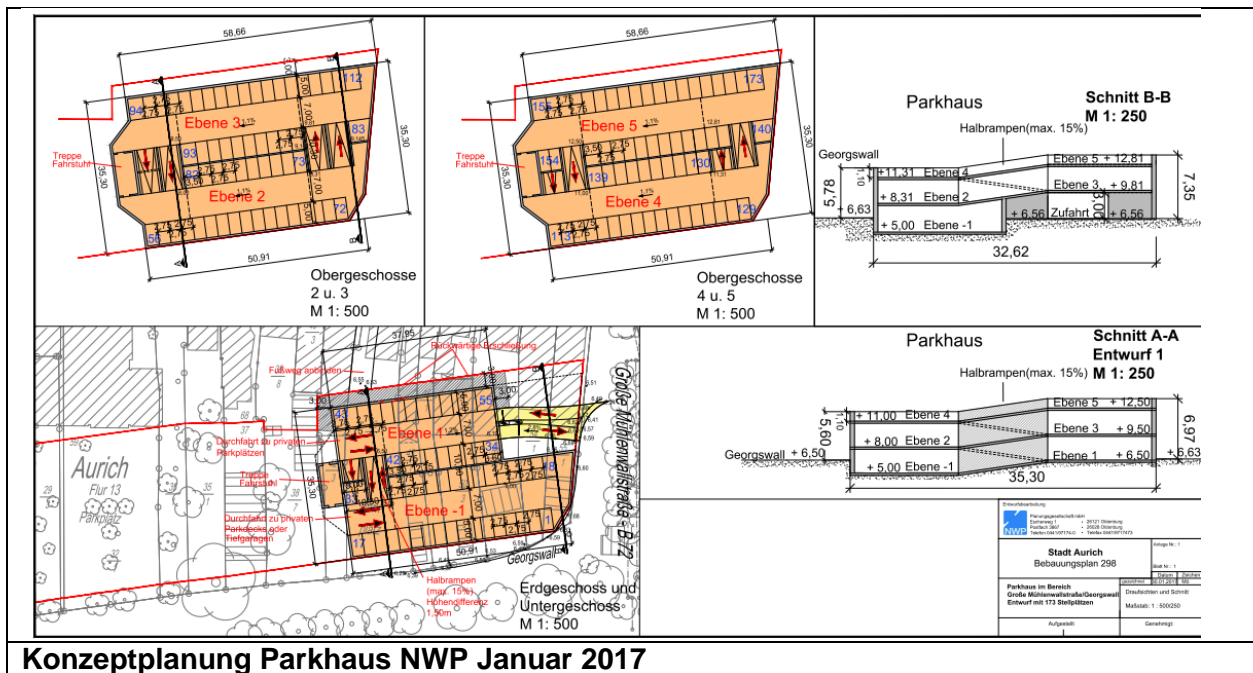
58,66

Ebene 3

Treppe
Fahrstuhl

Ebene 2

94 112 93 73 83 82 72 55

35,30

50,91

Obergeschosse
2 u. 3
M 1: 500

58,66

Ebene 5

Treppe
Fahrstuhl

Ebene 4

156 173 154 139 130 140 113 129

35,30

50,91

Obergeschosse
4 u. 5
M 1: 500

Parkhaus

Schnitt B-B
M 1: 250

Halbrampen(max. 15%)

Georgswall

+ 11,31 Ebene 4
+ 8,31 Ebene 2
+ 5,00 Ebene -1
Ebene 5 + 12,81
Ebene 3 + 9,81
+ 6,56 Zufahrt + 6,56
5,78
+ 6,63
7,35
32,62

Fußweg anbinden

Rückwärtige Erschließung

Durchfahrt zu privaten Parkplätzen

Treppe
Fahrstuhl

Durchfahrt zu privaten Parkdecks oder Tiefgaragen

Aurich
Flur 13
Parkplatz

Ebene 1

Ebene -1

Große Mühlenwallstraße - B 72

Georgswall

Halbrampen (max. 15%) Höhendifferenz 1,50m

50,91

Erdgeschoss und Untergeschoss
M 1: 500

Parkhaus

Schnitt A-A
Entwurf 1
M 1: 250

Halbrampen(max. 15%)

+ 11,00 Ebene 4
+ 8,00 Ebene 2
+ 5,00 Ebene -1
Ebene 5 + 12,50
Ebene 3 + 9,50
Ebene 1 + 6,50
Georgswall + 6,50
+ 6,63
5,60
6,97
35,30

NWP

Stadt Aurich
Bebauungsplan 298

Parkhaus im Bereich
Große Mühlenwallstraße/Georgswall
Entwurf mit 173 Stellplätzen

Draufsichten und Schnitt

Maßstab: 1 : 500/250

Aufgestellt:
Genehmigt:

Konzeptplanung Parkhaus NWP Januar 2017